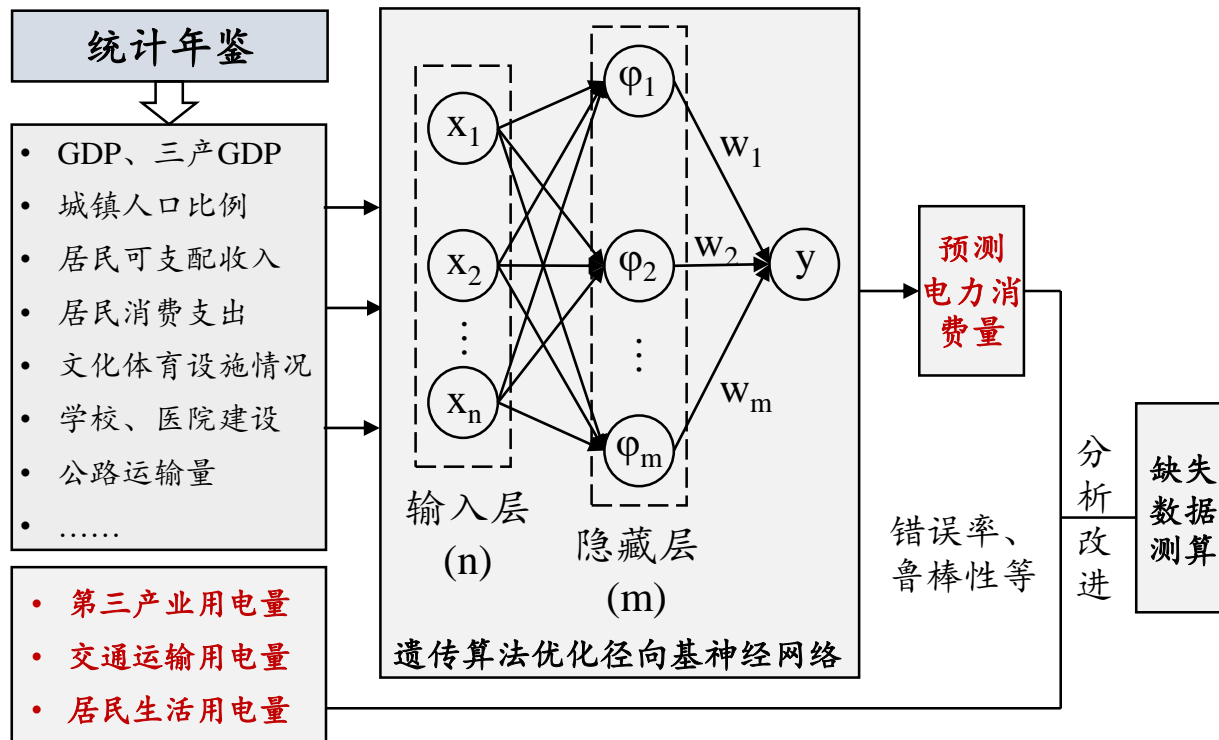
统计年鉴

- GDP、三产GDP
- 城镇人口比例
- 居民可支配收入
- 居民消费支出
- 文化体育设施情况
- 学校、医院建设
- 公路运输量
- ……

- 第三产业用电量
- 交通运输用电量
- 居民生活用电量

$x_1$
$x_2$
⋮
$x_n$

$\varphi_1$
$\varphi_2$
⋮
$\varphi_m$

$w_1$
$w_2$
$w_m$

y

输入层
(n)

隐藏层
(m)

遗传算法优化径向基神经网络

预测电力消费量

分析改进

错误率、鲁棒性等

缺失数据测算